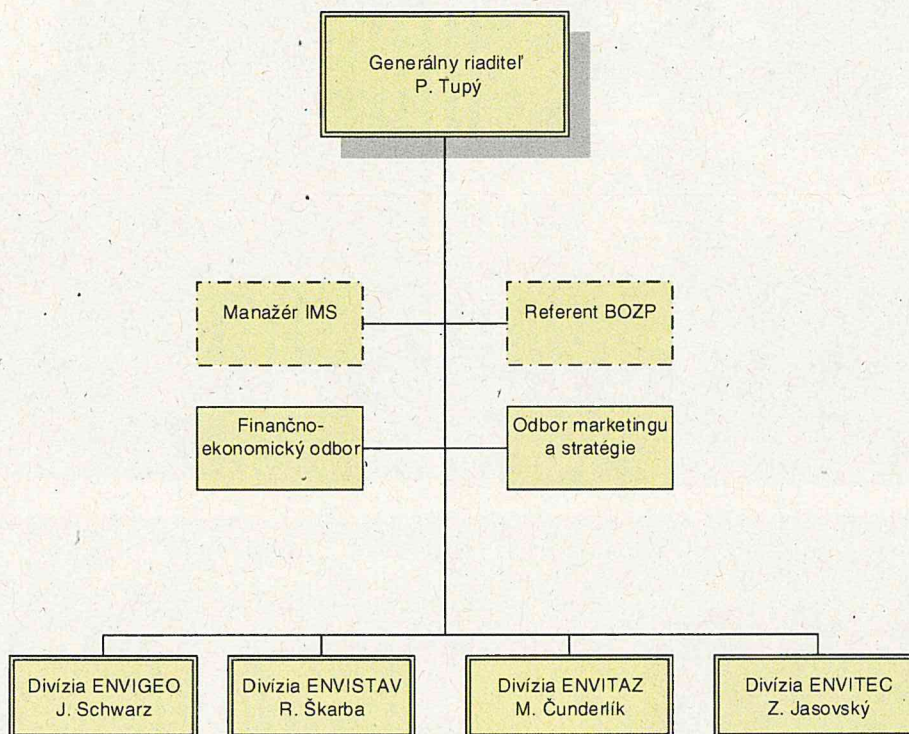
Generálny riaditeľ
P. Tupý

Manažér IMS

Referent BOZP

Finančno-ekonomický odbor

Odbor marketingu a stratégie

Divízia ENVIGEO
J. Schwarz

Divízia ENVISTAV
R. Škarba

Divízia ENVITAZ
M. Čunderlík

Divízia ENVITEC
Z. Jasovský